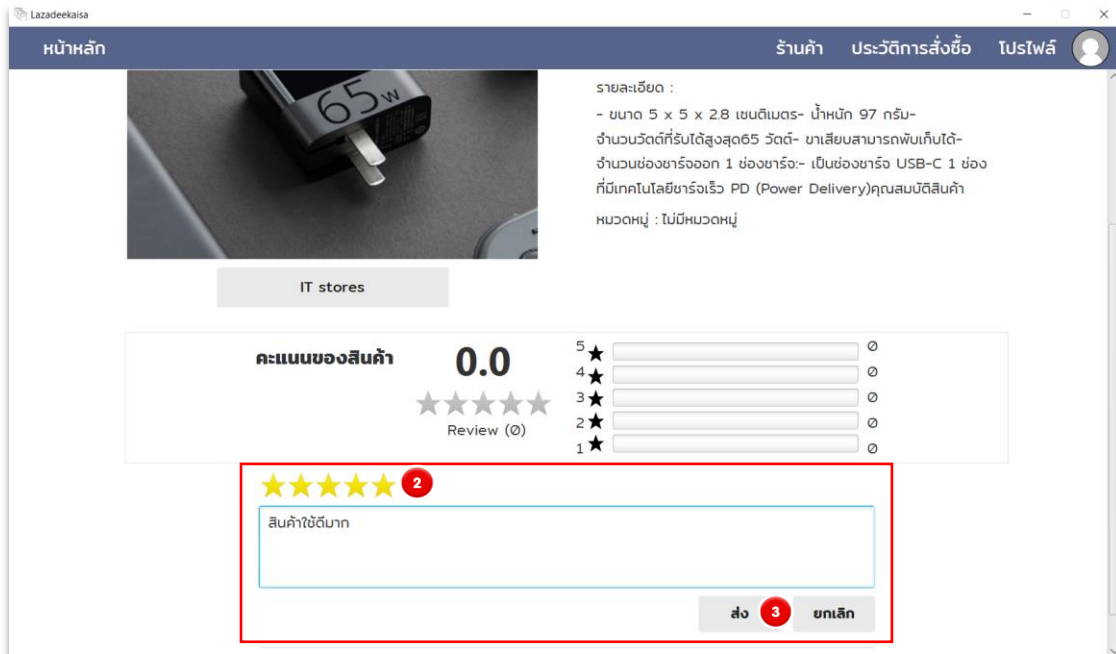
Lazadeekaisa

หน้าหลัก

ร้านค้า ประวัติการสั่งซื้อ โปรไฟล์

65w

รายละเอียด :

- ขนาด 5 x 5 x 2.8 เซนติเมตร- น้ำหนัก 97 กรัม- จำนวนวัตต์ที่รับได้สูงสุด65 วัตต์- ขาเสียบสามารถพับเก็บได้- จำนวนช่องชาร์จออก 1 ช่องชาร์จ:- เป็นช่องชาร์จ USB-C 1 ช่อง ที่มีเทคโนโลยีชาร์จเร็ว PD (Power Delivery)คุณสมบัติสินค้า

หมวดหมู่ : ไม่มีหมวดหมู่

IT stores

คะแนนของสินค้า

0.0

Review (0)

| | |
|---|---|
| 5★ | 0 |
| 4★ | 0 |
| 3★ | 0 |
| 2★ | 0 |
| 1★ | 0 |

2

สินค้าใช้ดีมาก

ส่ง 3 ยกเลิก